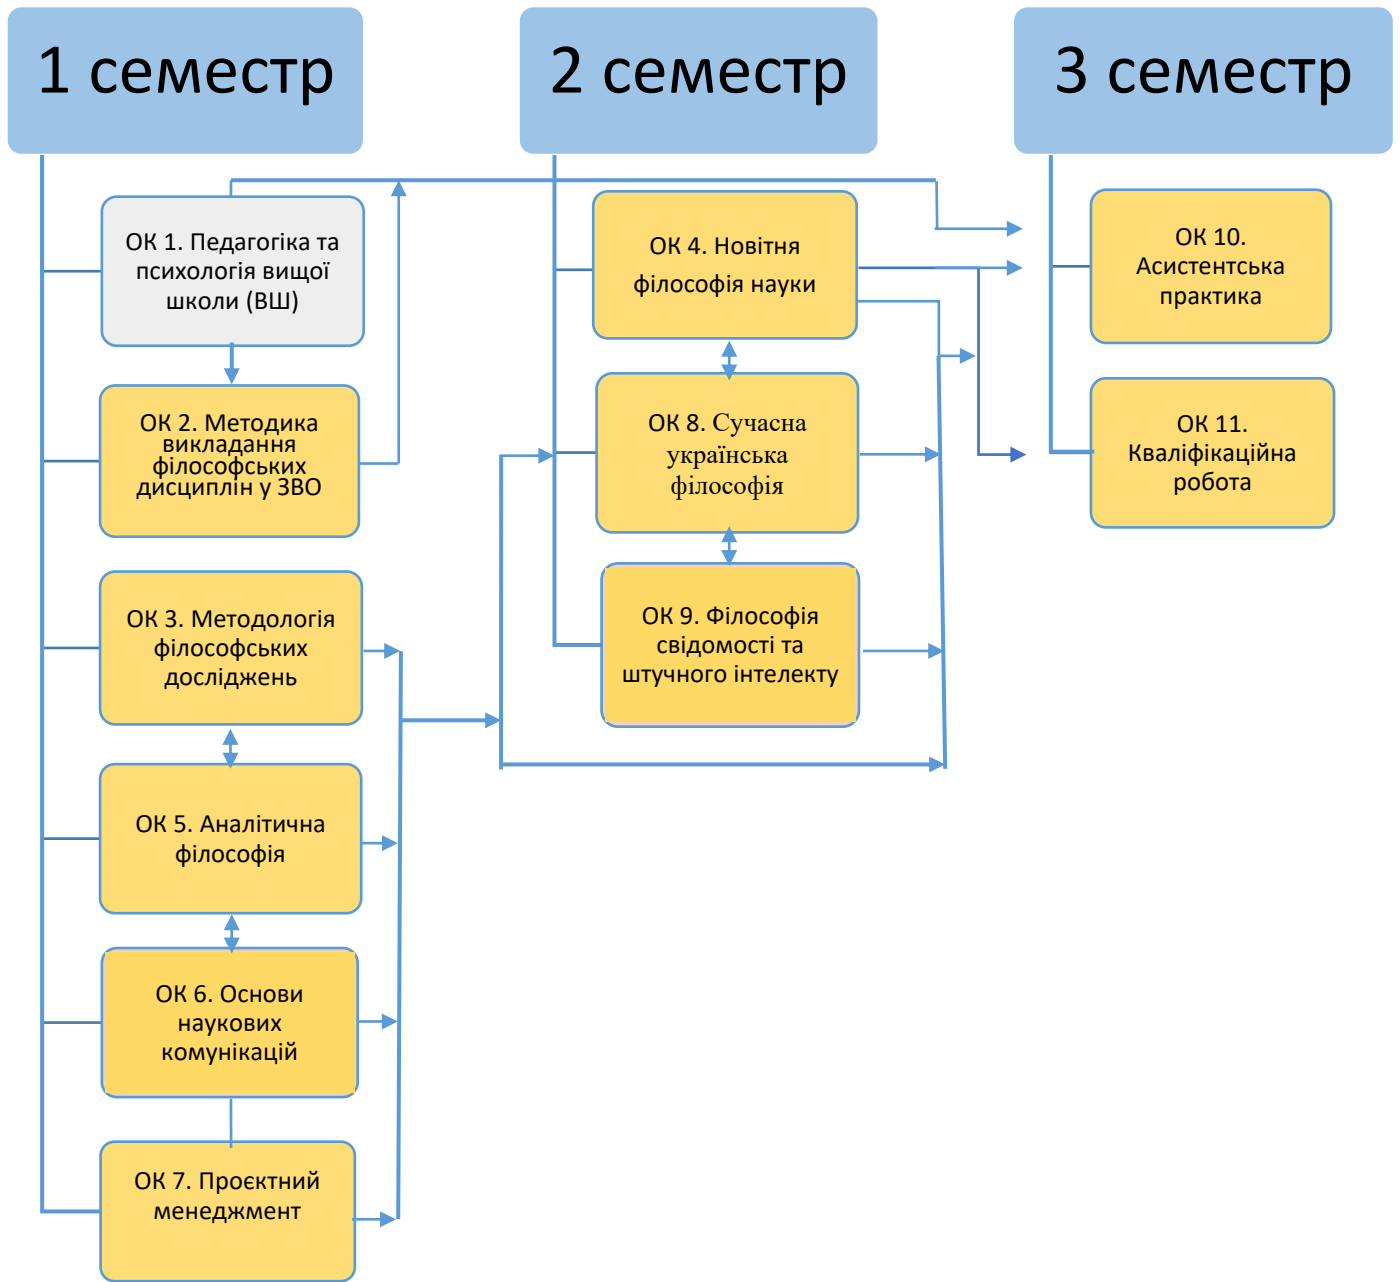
1 семестр

2 семестр

3 семестр

ОК 1. Педагогіка та психологія вищої школи (ВШ)

ОК 2. Методика викладання філософських дисциплін у ЗВО

ОК 3. Методологія філософських досліджень

ОК 5. Аналітична філософія

ОК 6. Основи наукових комунікацій

ОК 7. Проєктний менеджмент

ОК 4. Новітня філософія науки

ОК 8. Сучасна українська філософія

ОК 9. Філософія свідомості та штучного інтелекту

ОК 10. Асистентська практика

ОК 11. Кваліфікаційна робота